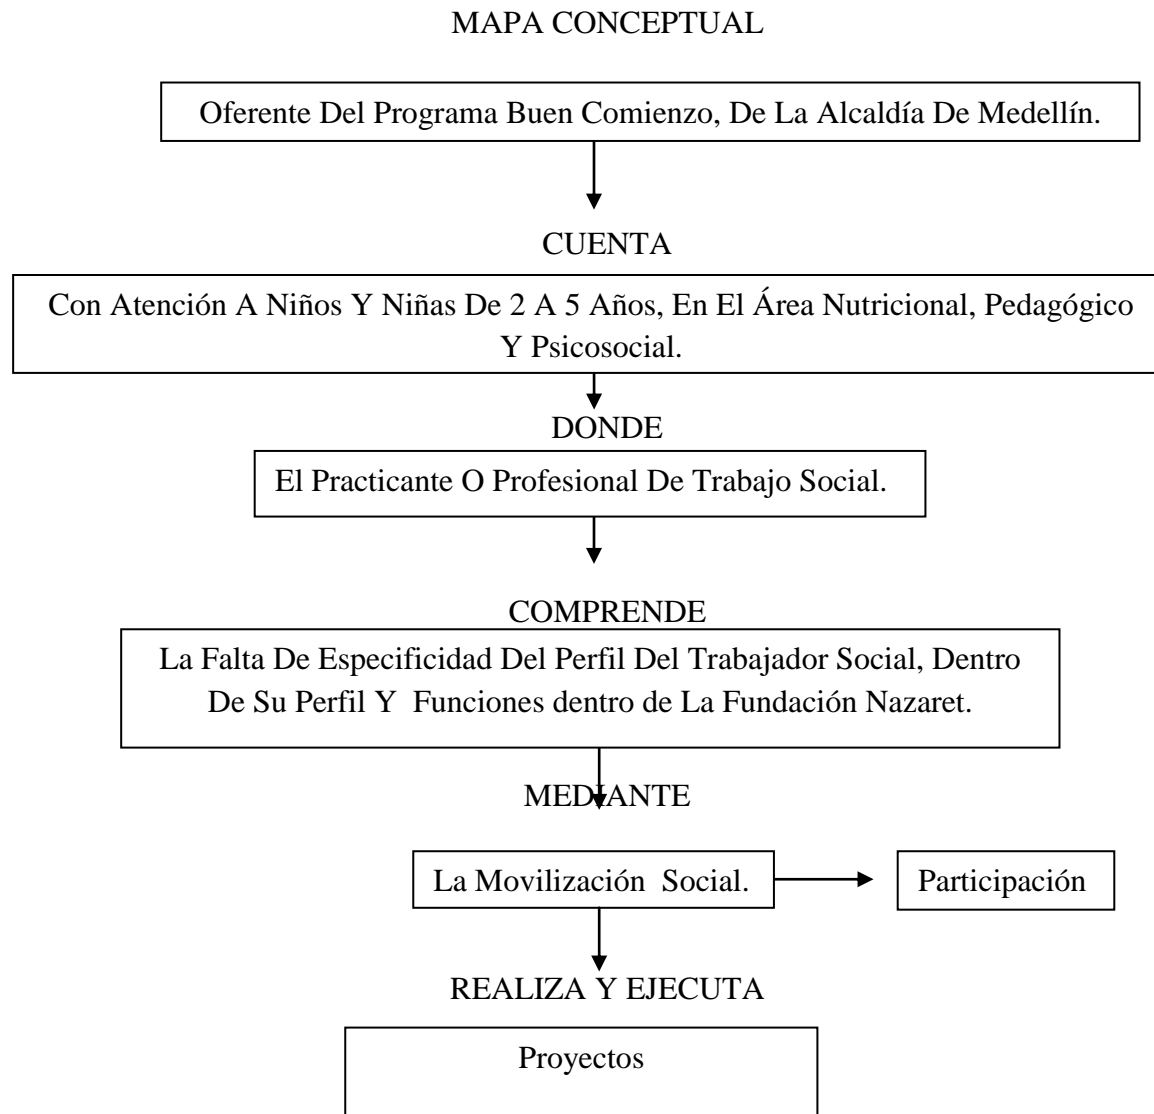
MAPA CONCEPTUAL

Oferente Del Programa Buen Comienzo, De La Alcaldía De Medellín.

CUENTA

Con Atención A Niños Y Niñas De 2 A 5 Años, En El Área Nutricional, Pedagógico Y Psicosocial.

DONDE

El Practicante O Profesional De Trabajo Social.

COMPRENDE

La Falta De Especificidad Del Perfil Del Trabajador Social, Dentro De Su Perfil Y Funciones dentro de La Fundación Nazaret.

MEDIANTE

La Movilización Social.

Participación

REALIZA Y EJECUTA

Proyectos